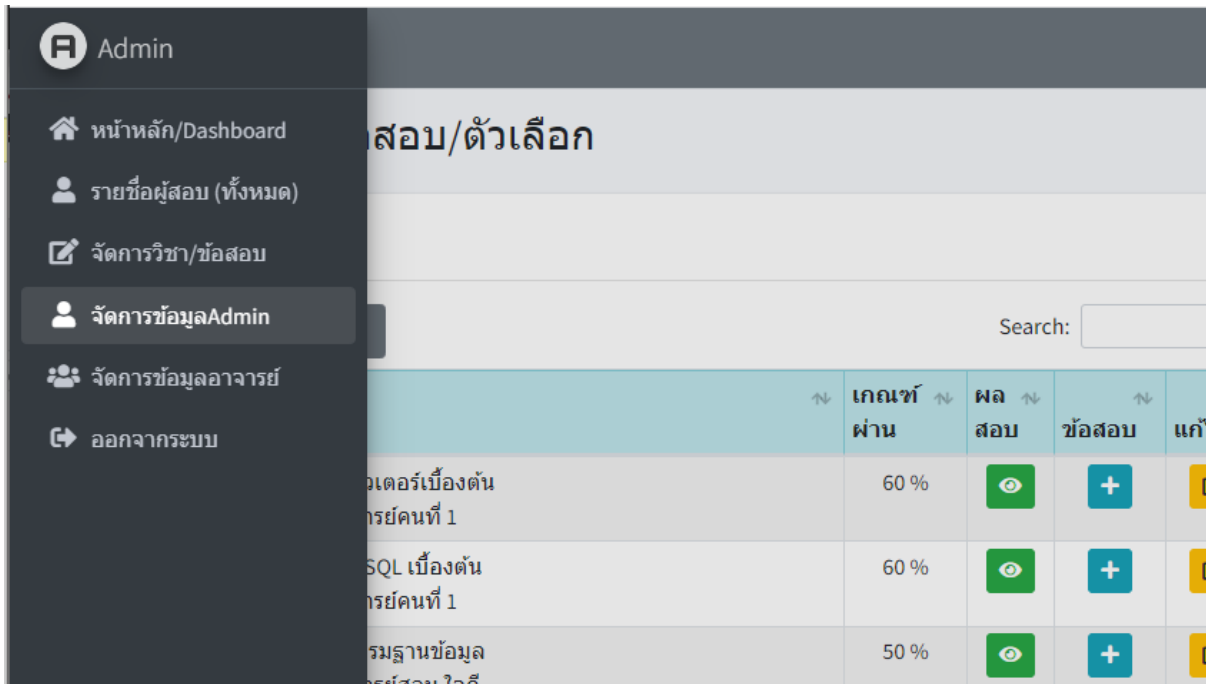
Admin

หน้าหลัก/Dashboard
รายชื่อผู้สอบ (ทั้งหมด)
จัดการวิชา/ข้อสอบ
จัดการข้อมูลAdmin
จัดการข้อมูลอาจารย์
ออกจากระบบ

สอบ/ตัวเลือก

Search:

| | เกณฑ์ผ่าน | ผลสอบ | ข้อสอบ | แก้ |
|---|---|---|---|---|
| เตอร์เบื้องต้น รย์คนที่ 1 | 60 % | | + | |
| SQL เบื้องต้น รย์คนที่ 1 | 60 % | | + | |
| รมฐานข้อมูล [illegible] | 50 % | | + | |